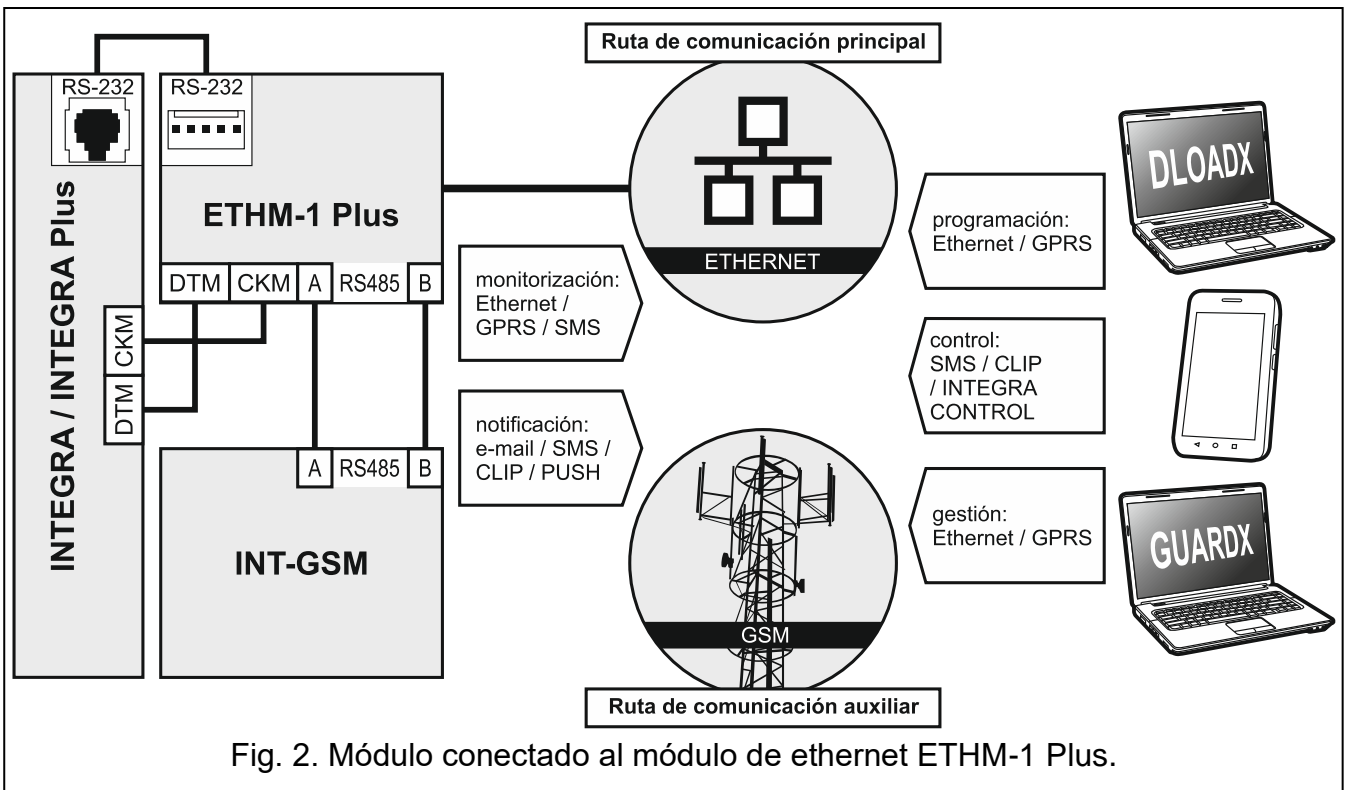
RS-232

INTEGRA / INTEGRA Plus

RS-232

ETHM-1 Plus

DTM CKM A RS485 B

CKM

DTM

A RS485 B

INT-GSM

Ruta de comunicación principal

ETHERNET

monitorización: Ethernet / GPRS / SMS

notificación: e-mail / SMS / CLIP / PUSH

GSM

Ruta de comunicación auxiliar

programación: Ethernet / GPRS

DLOADX

control: SMS / CLIP / INTEGRA CONTROL

gestión: Ethernet / GPRS

GUARDX

Fig. 2. Módulo conectado al módulo de ethernet ETHM-1 Plus.